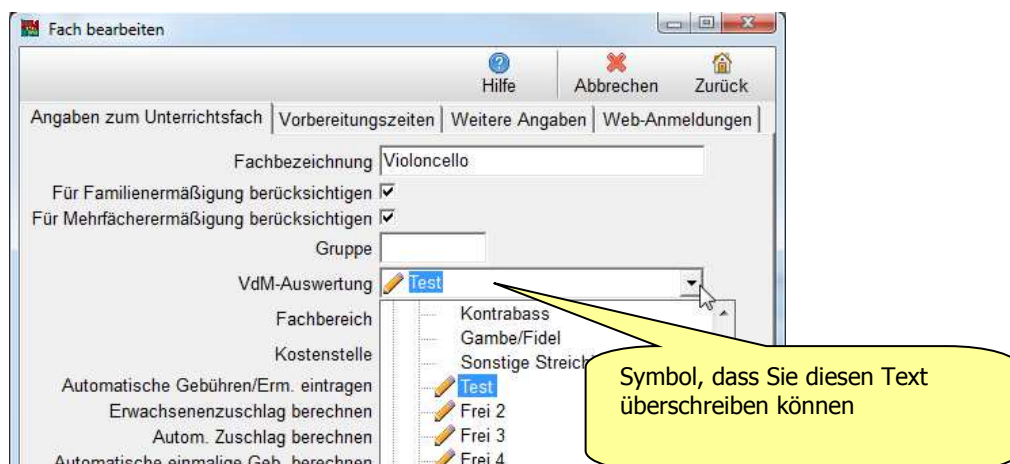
Fach bearbeiten

Hilfe
Abbrechen
Zurück

Angaben zum Unterrichtsfach | Vorbereitungszeiten | Weitere Angaben | Web-Anmeldungen

Fachbezeichnung Violoncello
Für Familienermäßigung berücksichtigen
Für Mehrfächerermäßigung berücksichtigen
Gruppe
VdM-Auswertung Test
Fachbereich
Kostenstelle
Automatische Gebühren/Erm. eintragen
Erwachsenenzuschlag berechnen
Autom. Zuschlag berechnen
Automatische einmalige Geb. berechnen

Kontrabass
Gambe/Fidel
Sonstige Streich
Test
Frei 2
Frei 3
Frei 4

Symbol, dass Sie diesen Text überschreiben können